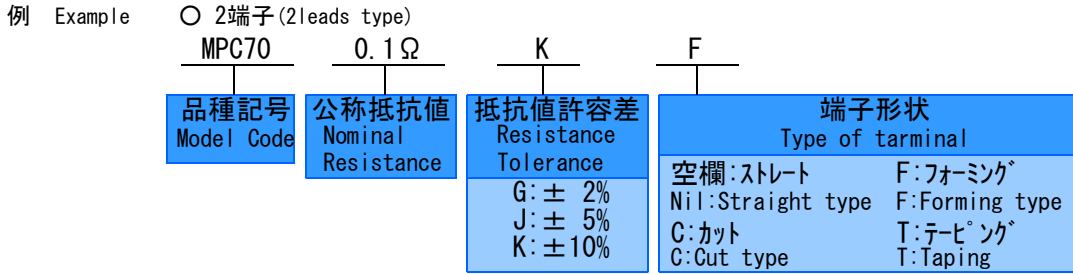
例 Example ○ 2端子(2leads type)

MPC70 0.1Ω K F

品種記号
Model Code

公称抵抗値
Nominal Resistance

抵抗値許容差
Resistance Tolerance

G:± 2%
J:± 5%
K:±10%

端子形状
Type of tarminal

空欄:ストレート
Nil:Straight type

F:フォーミング
F:Forming type

C:カット
C:Cut type

T:テーピング
T:Taping